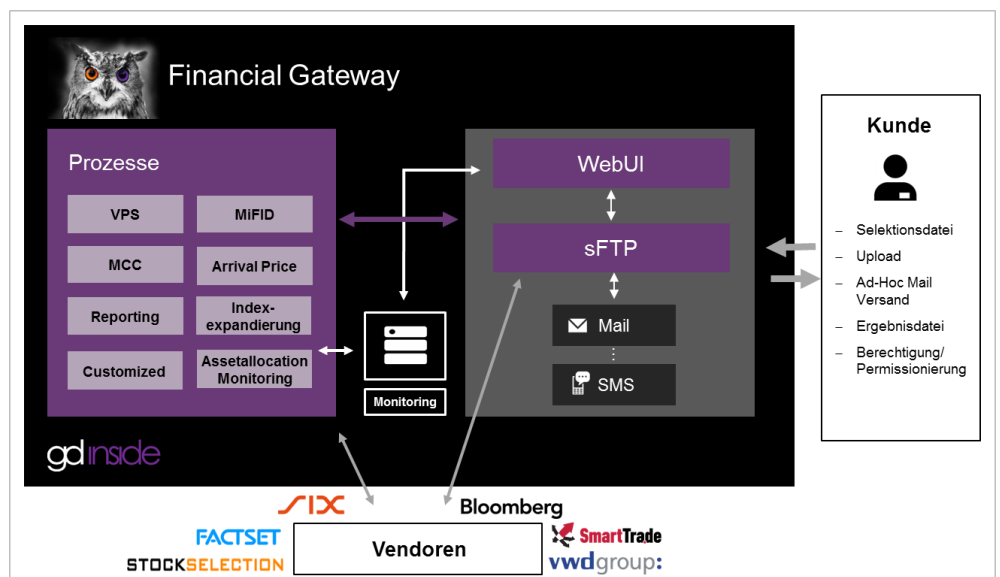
Financial Gateway

Prozesse

VPS

MiFID

MCC

Arrival Price

Reporting

Indexexpandierung

Customized

Assetallocation Monitoring

Monitoring

WebUI

sFTP

Mail

SMS

gd inside

Kunde

– Selektionsdatei
– Upload
– Ad-Hoc Mail Versand
– Ergebnisdatei
– Berechtigung/ Permissionierung

SIX

Bloomberg

FACTSET

STOCKSELECTION

Vendoren

SmartTrade

vwdgroup: